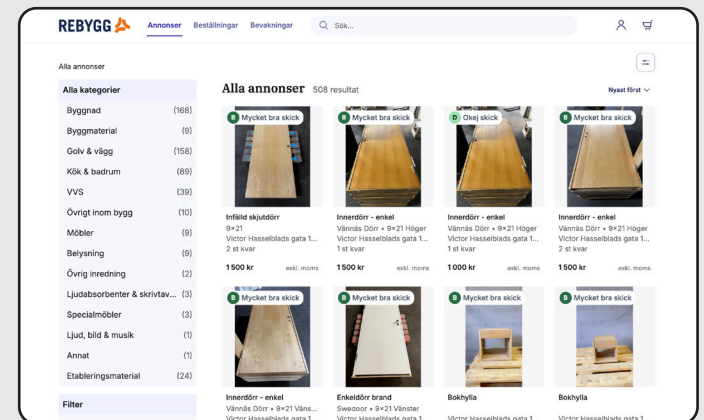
REBYGG

Annonser Beställningar Bevakningar

Sök...

Alla annonser

Alla kategorier

| | |
|---|---|
| Byggnad | (168) |
| Byggmaterial | (9) |
| Golv & vägg | (158) |
| Kök & badrum | (89) |
| VVS | (39) |
| Övrigt inom bygg | (10) |
| Möbler | (9) |
| Belysning | (9) |
| Övrig inredning | (2) |
| Ljudabsorbenter & skrivtav... | (3) |
| Specialmöbler | (3) |
| Ljud, bild & musik | (1) |
| Annat | (1) |
| Etableringsmaterial | (24) |

Filter

Alla annonser 508 resultat

Nyast först

B Mycket bra skick
Infälld skjutdörr
9×21
Victor Hasselblads gata 1...
2 st kvar
1 500 kr exkl. moms

B Mycket bra skick
Innerdörr - enkel
Vännäs Dörr • 9×21 Höger
Victor Hasselblads gata 1...
1 st kvar
1 500 kr exkl. moms

D Okej skick
Innerdörr - enkel
Vännäs Dörr • 9×21 Höger
Victor Hasselblads gata 1...
1 st kvar
1 000 kr exkl. moms

B Mycket bra skick
Innerdörr - enkel
Vännäs Dörr • 9×21 Höger
Victor Hasselblads gata 1...
2 st kvar
1 500 kr exkl. moms

B Mycket bra skick
Innerdörr - enkel
Vännäs Dörr • 9×21 Väns...
Victor Hasselblads gata 1...

Enkeldörr brand
Swedoor • 9×21 Vänster
Victor Hasselblads gata 1...

B Mycket bra skick
Bokhylla
Victor Hasselblads gata 1...

B Mycket bra skick
Bokhylla
Victor Hasselblads gata 1...